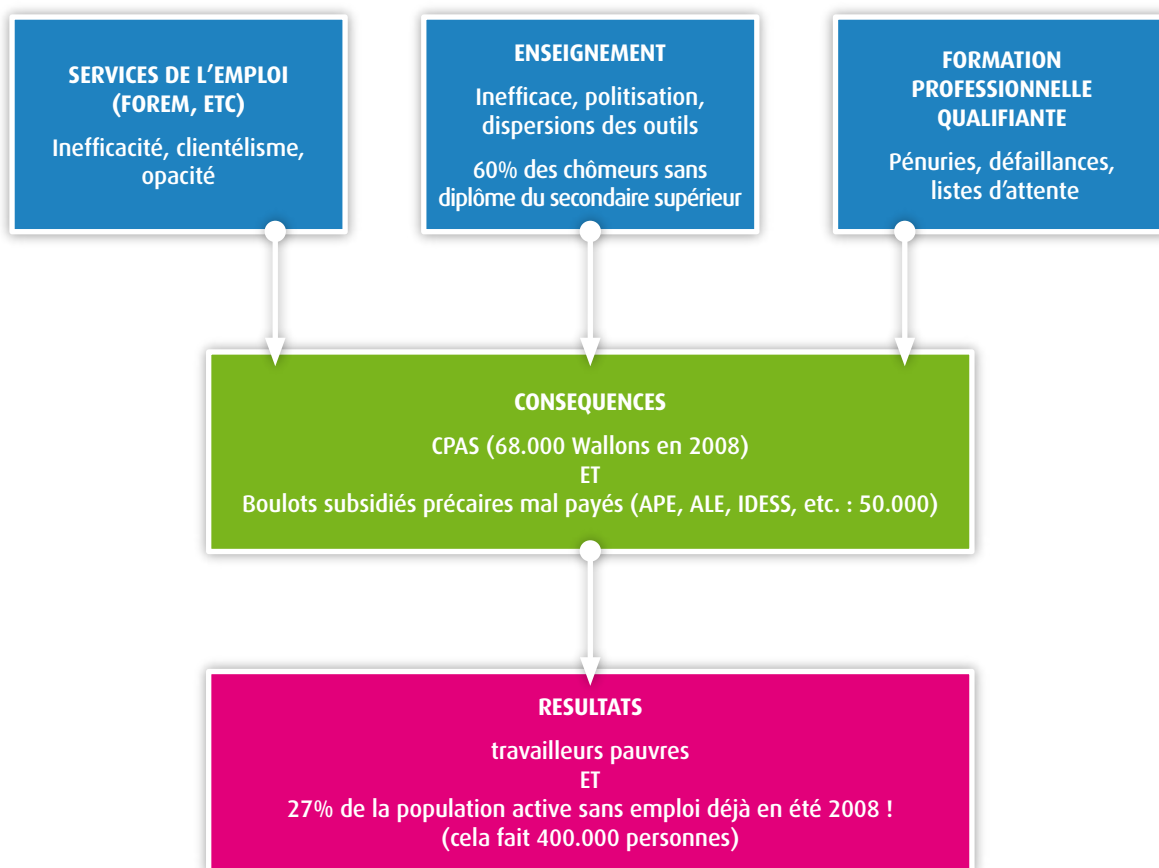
SERVICES DE L'EMPLOI (FOREM, ETC)

Inefficacité, clientélisme, opacité

ENSEIGNEMENT

Inefficace, politisation, dispersions des outils

60% des chômeurs sans diplôme du secondaire supérieur

FORMATION PROFESSIONNELLE QUALIFIANTE

Pénuries, défaillances, listes d'attente

CONSEQUENCES

CPAS (68.000 Wallons en 2008)
ET
Boulots subsidiés précaires mal payés (APE, ALE, IDESS, etc. : 50.000)

RESULTATS

travailleurs pauvres
ET
27% de la population active sans emploi déjà en été 2008 !
(cela fait 400.000 personnes)